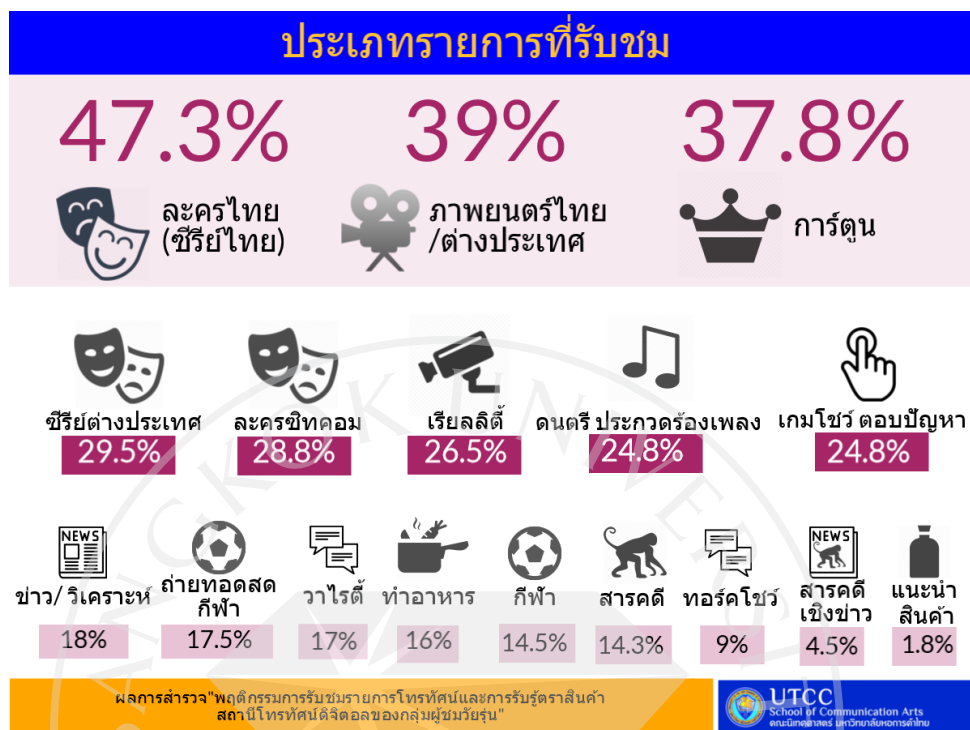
ประเภทรายการที่รับชม

47.3%
ละครไทย (ซีรีย์ไทย)

39%
ภาพยนตร์ไทย /ต่างประเทศ

37.8%
การ์ตูน

ซีรีย์ต่างประเทศ
29.5%

ละครซิทคอม
28.8%

เรียลลิตี้
26.5%

ดนตรี ประกวดร้องเพลง
24.8%

เกมโชว์ ตอบปัญหา
24.8%

NEWS
ข่าว/ วิเคราะห์
18%

ถ่ายทอดสด กีฬา
17.5%

วาไรตี้
17%

ทำอาหาร
16%

กีฬา
14.5%

สารคดี
14.3%

ทอร์คโชว์
9%

NEWS
สารคดี เชิงข่าว
4.5%

แนะนำ สินค้า
1.8%

ผลการสำรวจ"พฤติกรรมการรับชมรายการโทรทัศน์และการรับรู้ตราสินค้า สถานีโทรทัศน์ดิจิตอลของกลุ่มผู้ชมวัยรุ่น"

UTCC
School of Communication Arts
คณะนิเทศศาสตร์ มหาวิทยาลัยหอการค้าไทย